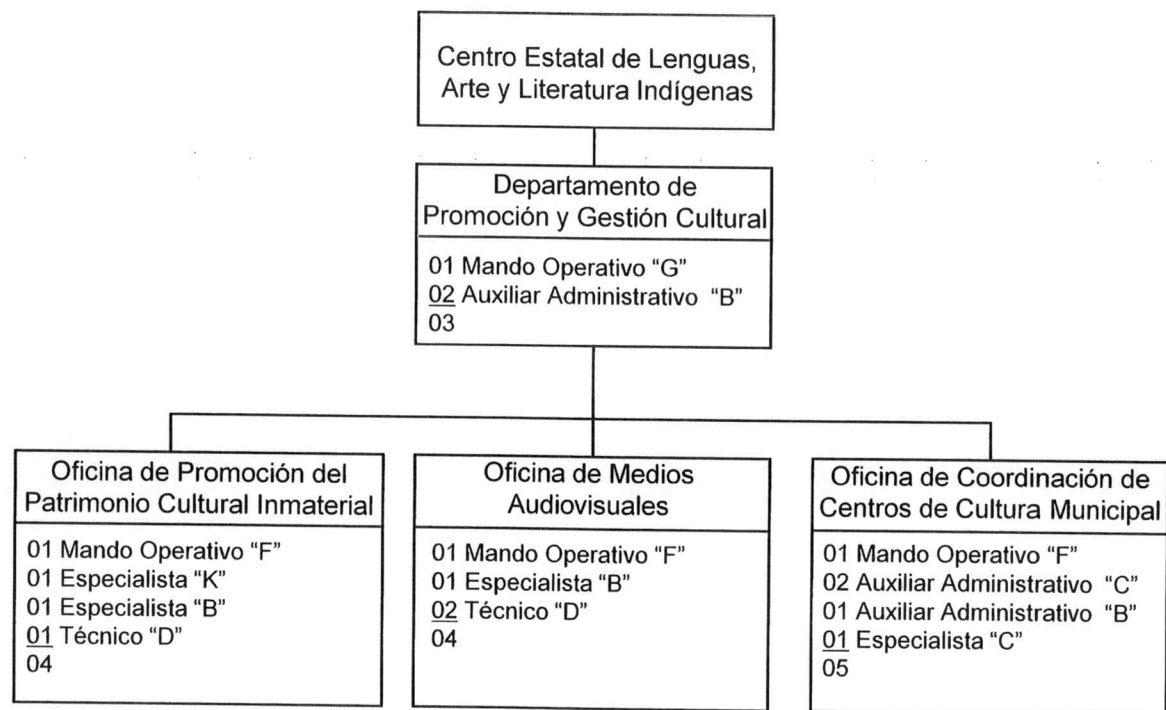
Centro Estatal de Lenguas, Arte y Literatura Indígenas

Departamento de Promoción y Gestión Cultural

01 Mando Operativo "G"
02 Auxiliar Administrativo "B"
03

Oficina de Promoción del Patrimonio Cultural Inmaterial

01 Mando Operativo "F"
01 Especialista "K"
01 Especialista "B"
01 Técnico "D"
04

Oficina de Medios Audiovisuales

01 Mando Operativo "F"
01 Especialista "B"
02 Técnico "D"
04

Oficina de Coordinación de Centros de Cultura Municipal

01 Mando Operativo "F"
02 Auxiliar Administrativo "C"
01 Auxiliar Administrativo "B"
01 Especialista "C"
05